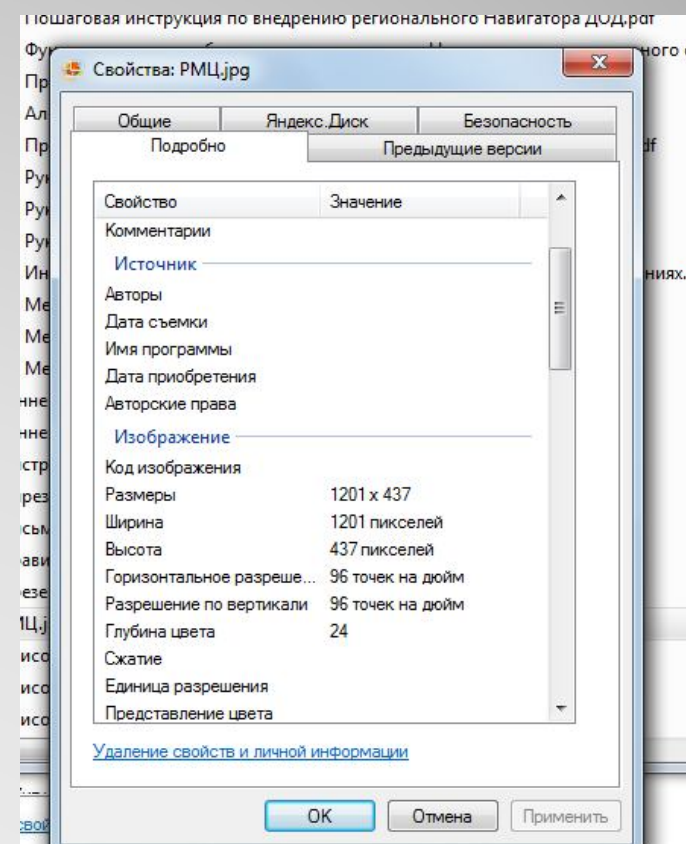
Пошаговая инструкция по внедрению регионального Навигатора ДОД.pdf

Свойства: РМЦ.jpg

Общие | Яндекс.Диск | Безопасность
Подробно | Предыдущие версии

| Свойство | Значение |
|---|---|
| Комментарии | |
| Источник | |
| Авторы | |
| Дата съемки | |
| Имя программы | |
| Дата приобретения | |
| Авторские права | |
| Изображение | |
| Код изображения | |
| Размеры | 1201 x 437 |
| Ширина | 1201 пикселей |
| Высота | 437 пикселей |
| Горизонтальное разреше... | 96 точек на дюйм |
| Разрешение по вертикали | 96 точек на дюйм |
| Глубина цвета | 24 |
| Сжатие | |
| Единица разрешения | |
| Представление цвета | |

Удаление свойств и личной информации

OK | Отмена | Применить